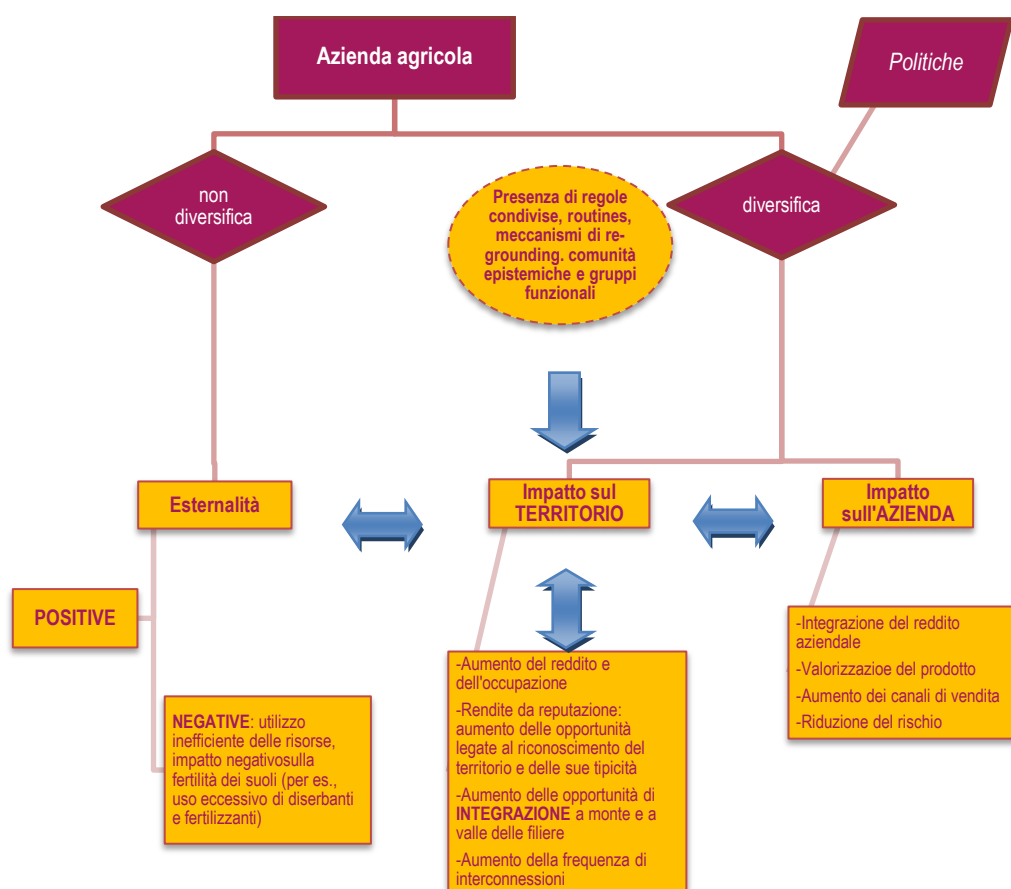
Azienda agricola

Politiche

non diversifica

Presenza di regole condivise, routines, meccanismi di regrounding. comunità epistemiche e gruppi funzionali

diversifica

Esternalità

Impatto sul TERRITORIO

Impatto sull'AZIENDA

POSITIVE

NEGATIVE: utilizzo inefficiente delle risorse, impatto negativosulla fertilità dei suoli (per es., uso eccessivo di diserbanti e fertilizzanti)

-Aumento del reddito e dell'occupazione

-Rendite da reputazione: aumento delle opportunità legate al riconoscimento del territorio e delle sue tipicità

-Aumento delle opportunità di INTEGRAZIONE a monte e a valle delle filiere

-Aumento della frequenza di interconnessioni

-Integrazione del reddito aziendale

-Valorizzazioe del prodotto

-Aumento dei canali di vendita

-Riduzione del rischio